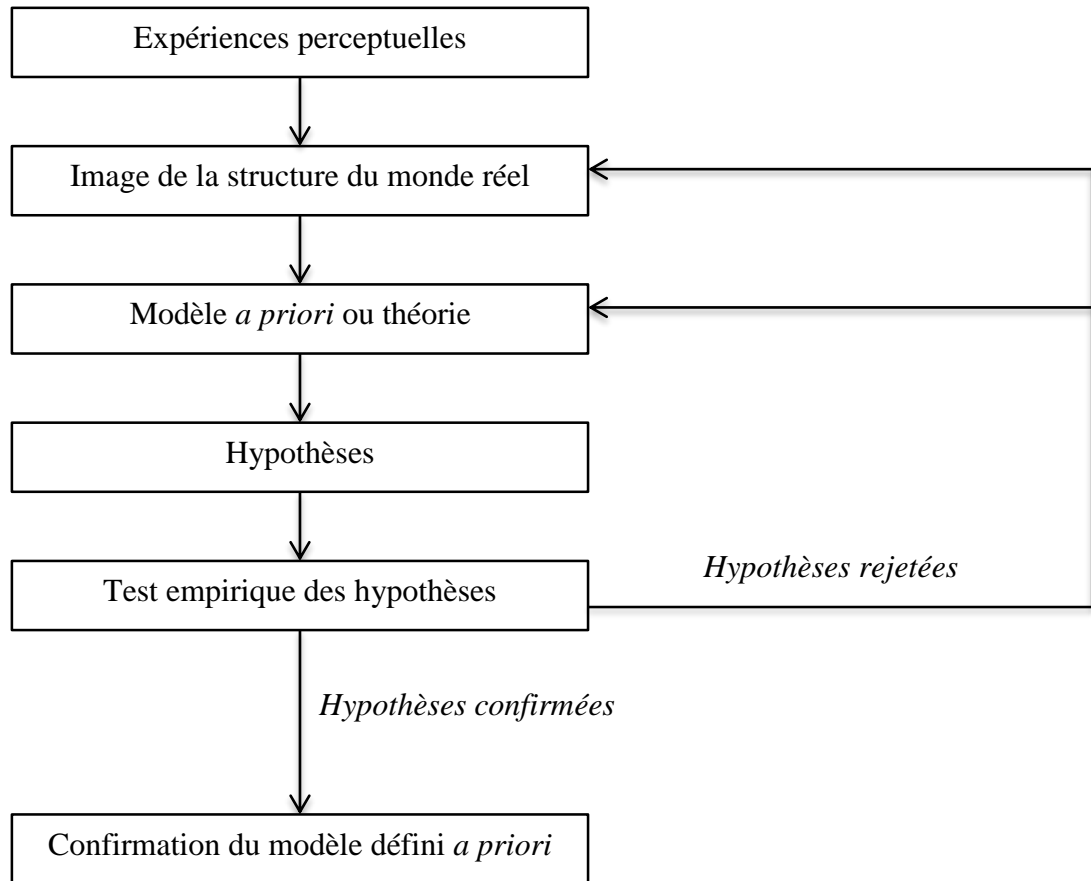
Expériences perceptuelles

Image de la structure du monde réel

Modèle *a priori* ou théorie

Hypothèses

Test empirique des hypothèses

*Hypothèses rejetées*

*Hypothèses confirmées*

Confirmation du modèle défini *a priori*